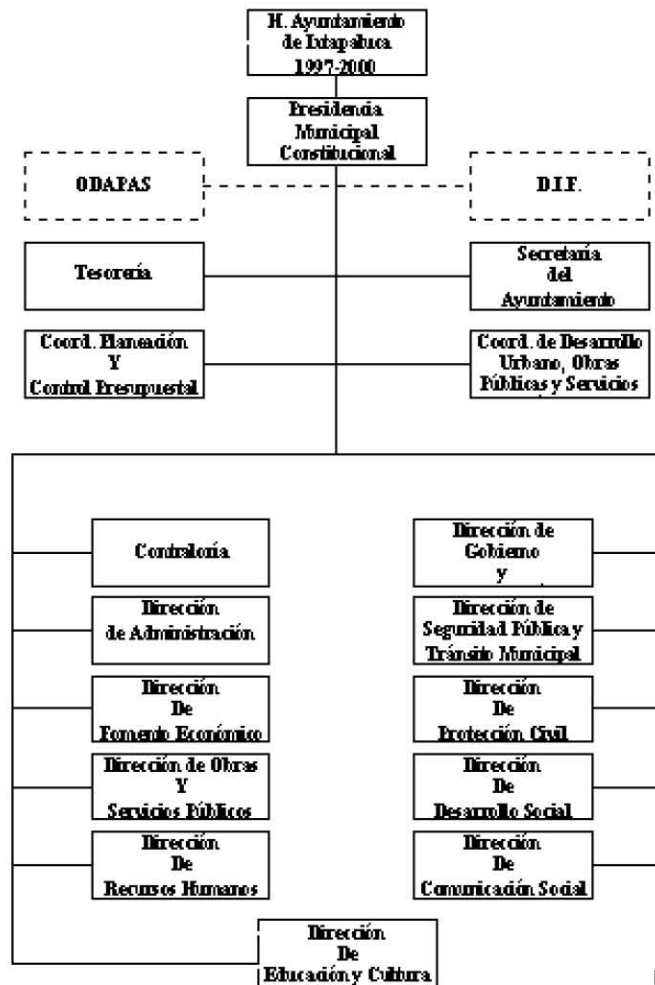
H. Ayuntamiento de Ixtapaluca 1997-2000

Presidencia Municipal Constitucional

ODAPAS

D.I.F.

Tesorería

Secretaría del Ayuntamiento

Coord. Planeación Y Control Presupuestal

Coord. de Desarrollo Urbano, Obras Públicas y Servicios

Contraloría

Dirección de Gobierno y

Dirección de Administración

Dirección de Seguridad Pública y Tránsito Municipal

Dirección De Fomento Económico

Dirección De Protección Civil

Dirección de Obras Y Servicios Públicos

Dirección De Desarrollo Social

Dirección De Recursos Humanos

Dirección De Comunicación Social

Dirección De Educación y Cultura